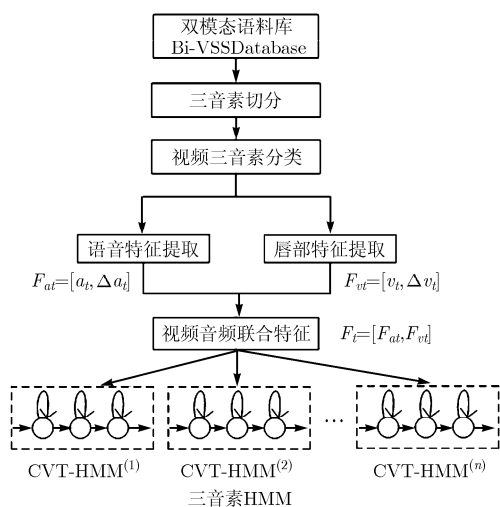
双模态语料库
Bi-VSSDatabase

三音素切分

视频三音素分类

语音特征提取

唇部特征提取

$F_{at}=[a_t, \Delta a_t]$

$F_{vt}=[v_t, \Delta v_t]$

视频音频联合特征

$F_t=[F_{at}, F_{vt}]$

...

CVT-HMM$^{(1)}$

CVT-HMM$^{(2)}$

CVT-HMM$^{(n)}$

三音素HMM